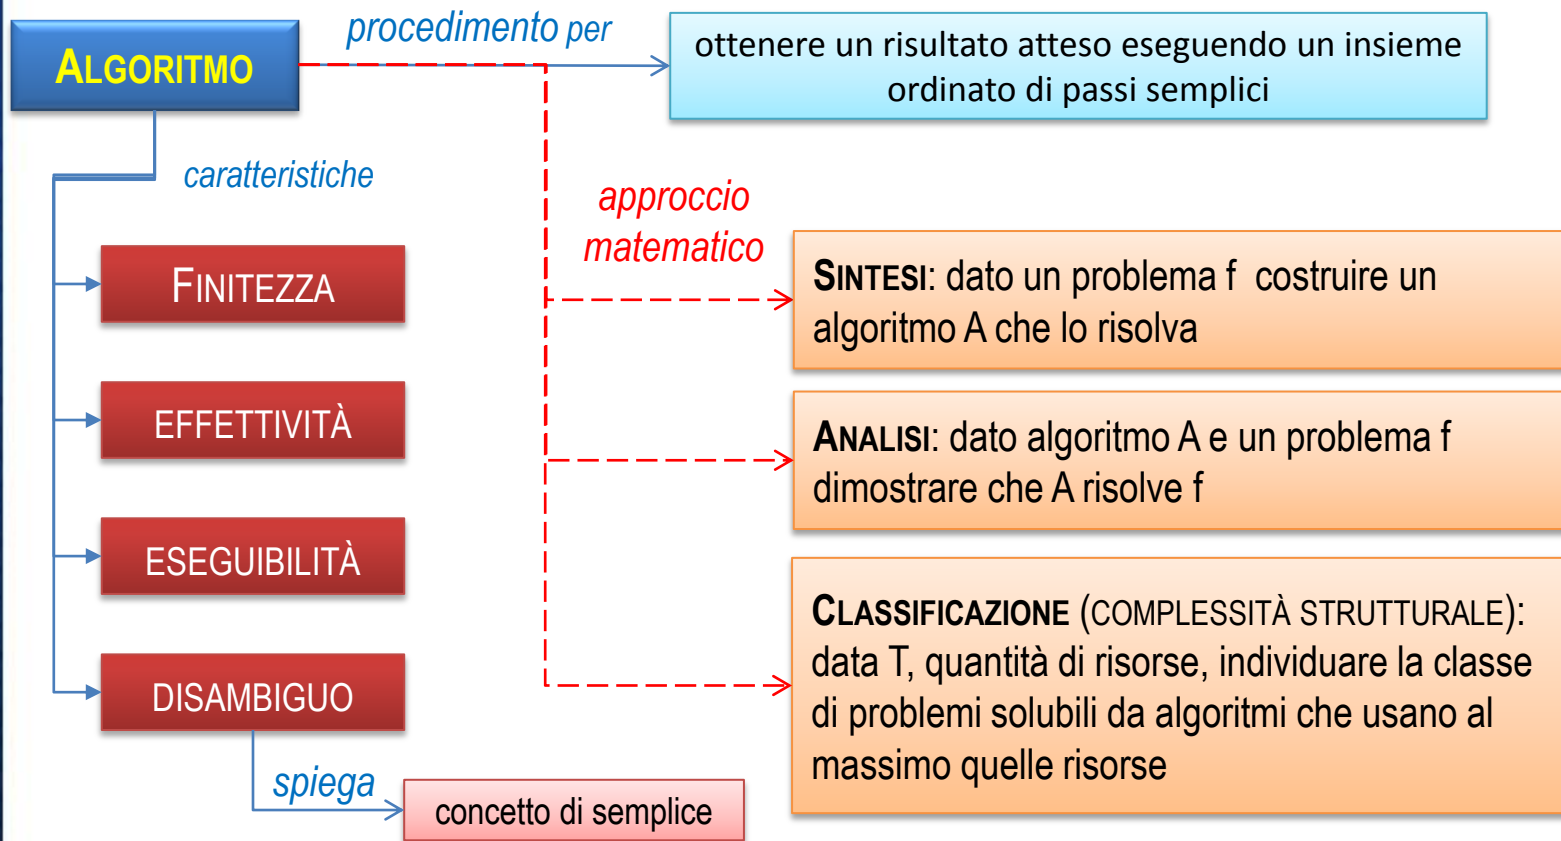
ALGORITMO

procedimento per

ottenere un risultato atteso eseguendo un insieme ordinato di passi semplici

caratteristiche

FINITEZZA

EFFETTIVITÀ

ESEGUIBILITÀ

DISAMBIGUO

spiega

concetto di semplice

approccio matematico

SINTESI: dato un problema f costruire un algoritmo A che lo risolva

ANALISI: dato algoritmo A e un problema f dimostrare che A risolve f

CLASSIFICAZIONE (COMPLESSITÀ STRUTTURALE): data T, quantità di risorse, individuare la classe di problemi solubili da algoritmi che usano al massimo quelle risorse